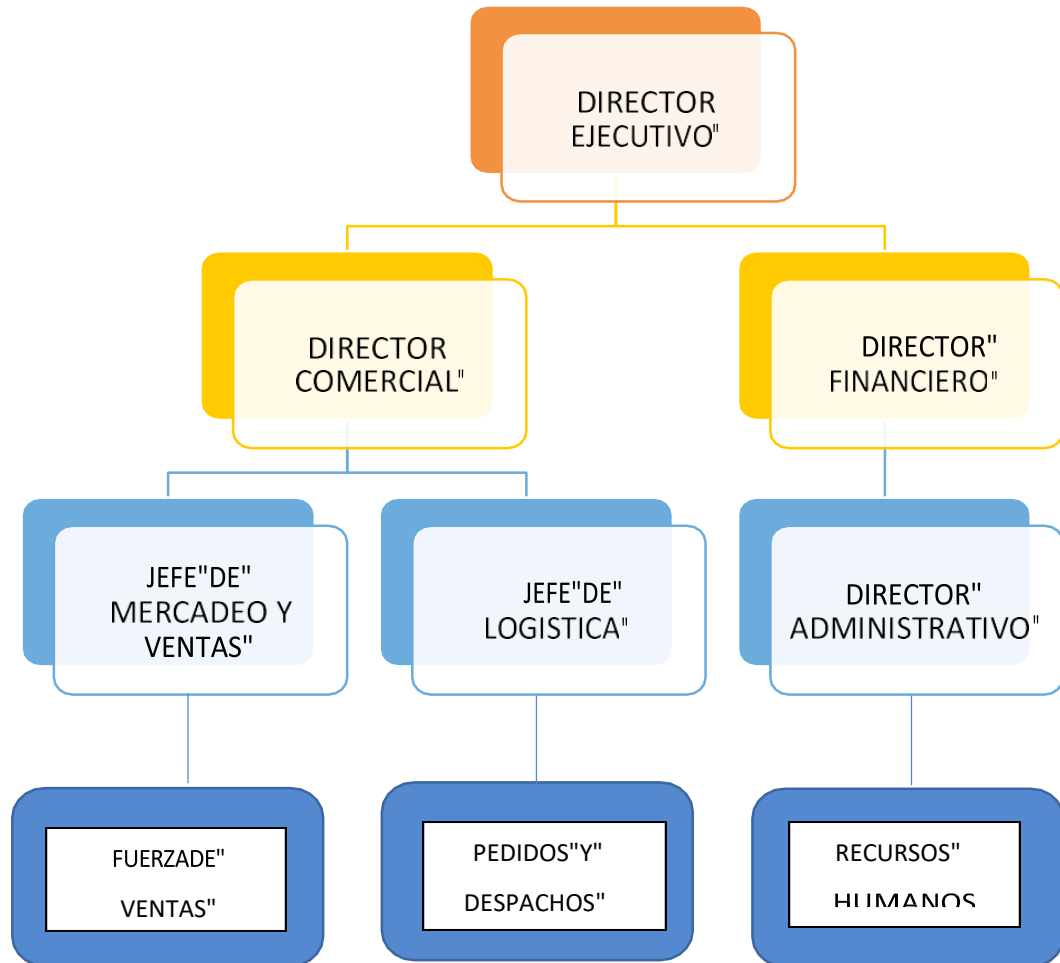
DIRECTOR EJECUTIVO"

DIRECTOR COMERCIAL"

DIRECTOR" FINANCIERO"

JEFE"DE" MERCADEO Y VENTAS"

JEFE"DE" LOGISTICA"

DIRECTOR" ADMINISTRATIVO"

FUERZADE" VENTAS"

PEDIDOS"Y" DESPACHOS"

RECURSOS" HUMANOS